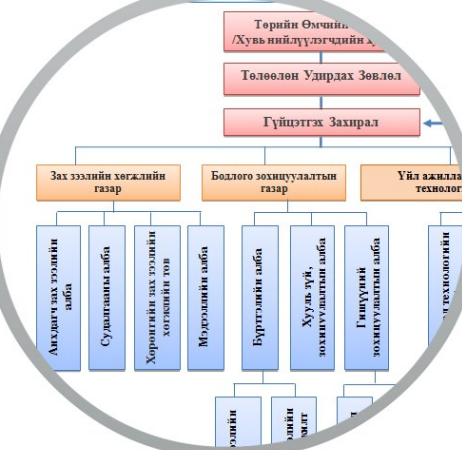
Төрийн Өмчийн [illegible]
/Хувь нийлүүлэгчдийн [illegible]

Төлөөлөн Удирдах Зөвлөл

Гүйцэтгэх Захирал

Зах зээлийн хөгжлийн газар

Бодлого зохицуулалтын газар

Үйл ажилла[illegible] технолог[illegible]

Анхдагч зах зээлийн алба

Судалгааны алба

Хөрөнгийн зах зээлийн хөгжлийн төв

Мэдээллийн алба

Бүртгэлийн алба

Хувь хүн, зохицуулалтын алба

Гишүүний зохицуулалтын алба

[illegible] технологийн

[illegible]элийн

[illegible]лийн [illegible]лт